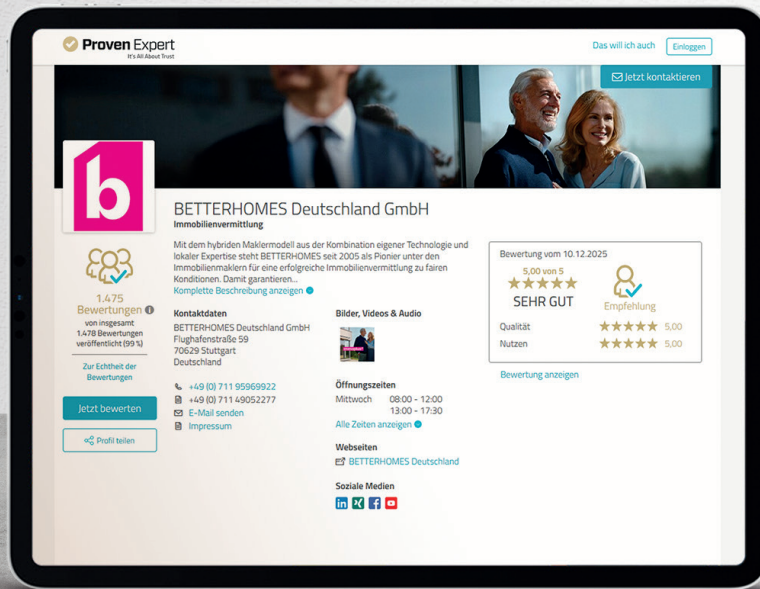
Proven Expert
It's All About Trust

Das will ich auch Einloggen

Jetzt kontaktieren

b

BETTERHOMES Deutschland GmbH
Immobilienvermittlung

Mit dem hybriden Maklermodell aus der Kombination eigener Technologie und lokaler Expertise steht BETTERHOMES seit 2005 als Pionier unter den Immobilienmaklern für eine erfolgreiche Immobilienvermittlung zu fairen Konditionen. Damit garantieren...
Komplette Beschreibung anzeigen

1.475
Bewertungen
von insgesamt
1.478 Bewertungen
veröffentlicht (99 %)

Zur Echtheit der Bewertungen

Jetzt bewerten

Profil teilen

Kontaktdaten
BETTERHOMES Deutschland GmbH
Flughafenstraße 59
70629 Stuttgart
Deutschland

+49 (0) 711 95969922
+49 (0) 711 49052277
E-Mail senden
Impressum

Bilder, Videos & Audio

Öffnungszeiten
Mittwoch 08:00 - 12:00
13:00 - 17:30
Alle Zeiten anzeigen

Webseiten
BETTERHOMES Deutschland

Soziale Medien

Bewertung vom 10.12.2025
5,00 von 5
★★★★★
SEHR GUT
Empfehlung
Qualität ★★★★★ 5,00
Nutzen ★★★★★ 5,00

Bewertung anzeigen